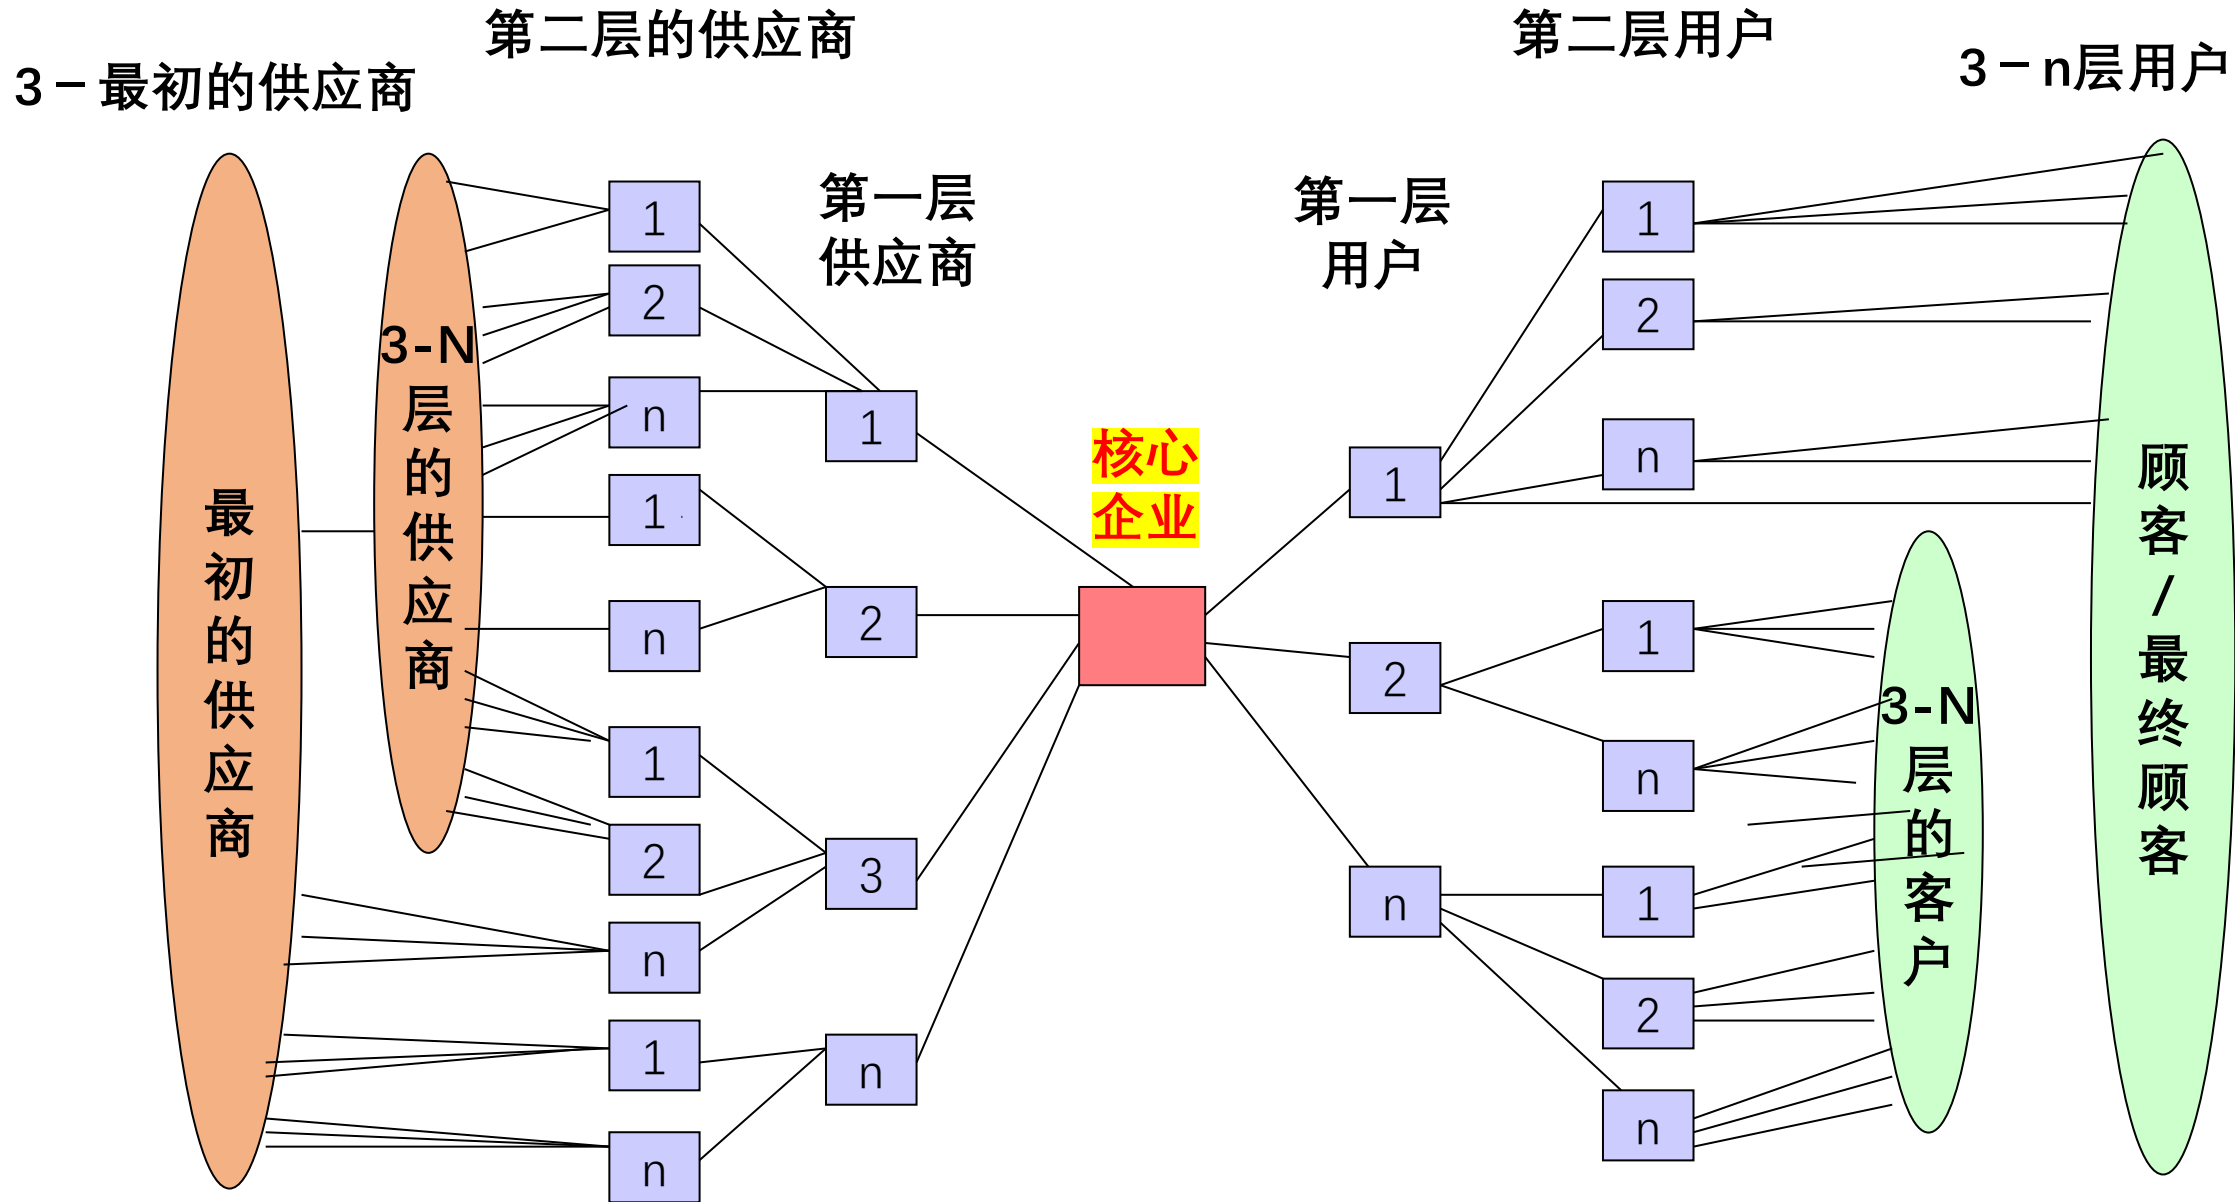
第二层的供应商

3－最初的供应商

第二层用户

3－n层用户

第一层供应商

第一层用户

最初的供应商

3-N层的供应商

1
2
n
1
n
1
2
n
1
n

1
2
3
n

核心企业

1
2
n

1
2
n
1
n
1
2
n

3-N层的客户

顾客/最终顾客